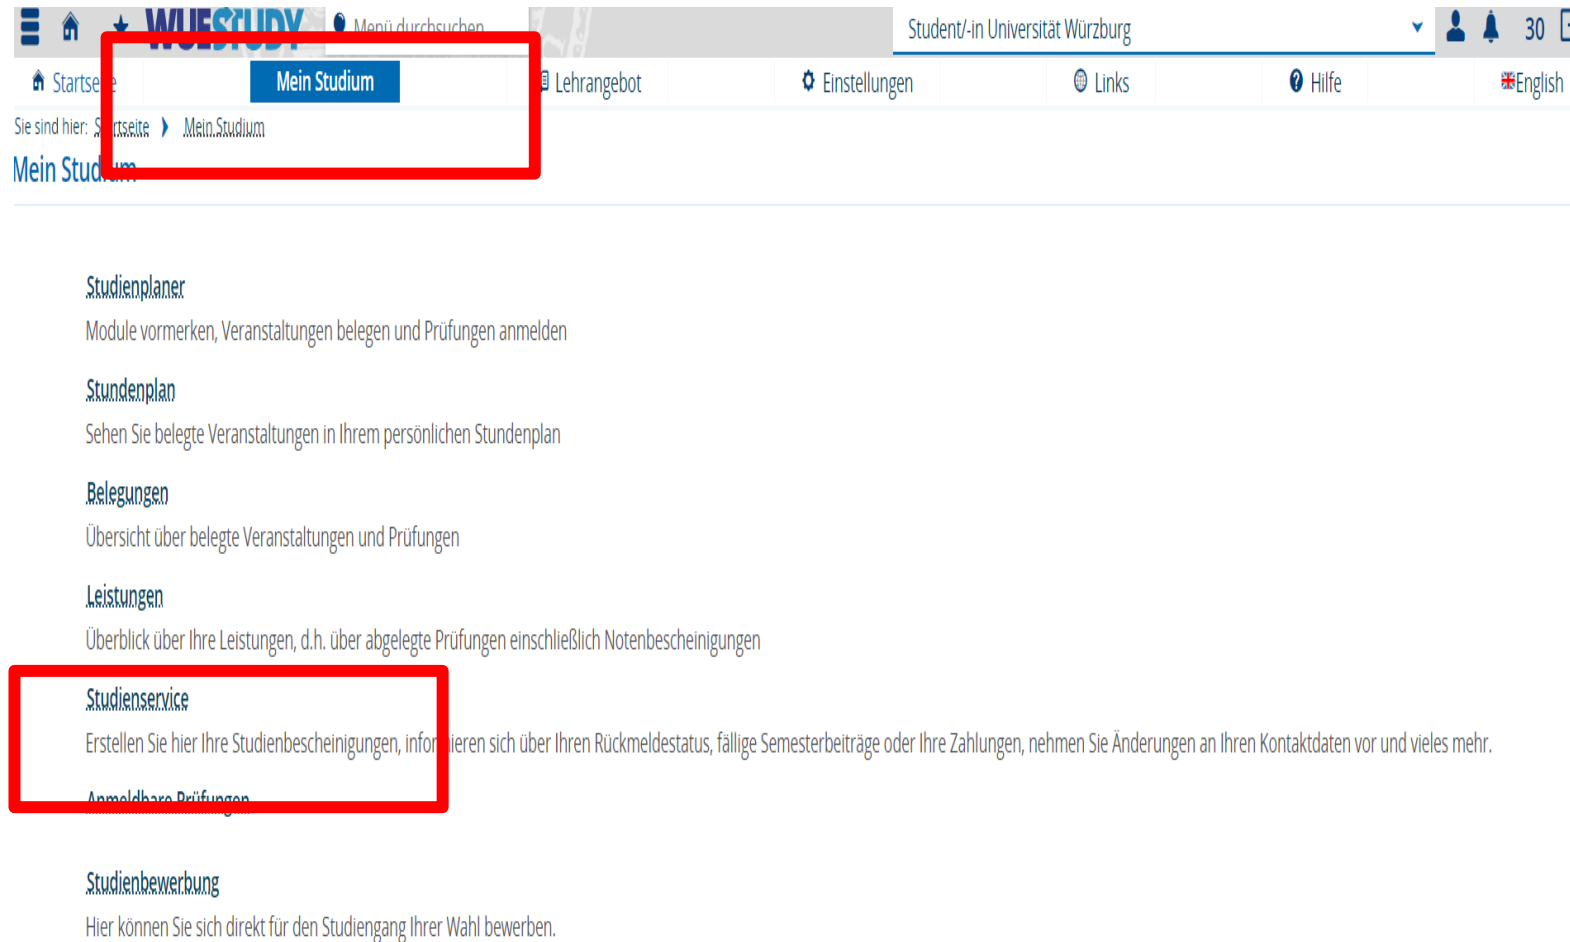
WUESTUDY Menü durchsuchen

Student/-in Universität Würzburg

30

Startseite Mein Studium Lehrangebot Einstellungen Links Hilfe English

Sie sind hier: Startseite Mein Studium

Mein Studium

Studienplaner

Module vormerken, Veranstaltungen belegen und Prüfungen anmelden

Stundenplan

Sehen Sie belegte Veranstaltungen in Ihrem persönlichen Stundenplan

Belegungen

Übersicht über belegte Veranstaltungen und Prüfungen

Leistungen

Überblick über Ihre Leistungen, d.h. über abgelegte Prüfungen einschließlich Notenbescheinigungen

Studienservice

Erstellen Sie hier Ihre Studienbescheinigungen, informieren sich über Ihren Rückmeldestatus, fällige Semesterbeiträge oder Ihre Zahlungen, nehmen Sie Änderungen an Ihren Kontaktdaten vor und vieles mehr.

Anmeldbare Prüfungen

Studienbewerbung

Hier können Sie sich direkt für den Studiengang Ihrer Wahl bewerben.